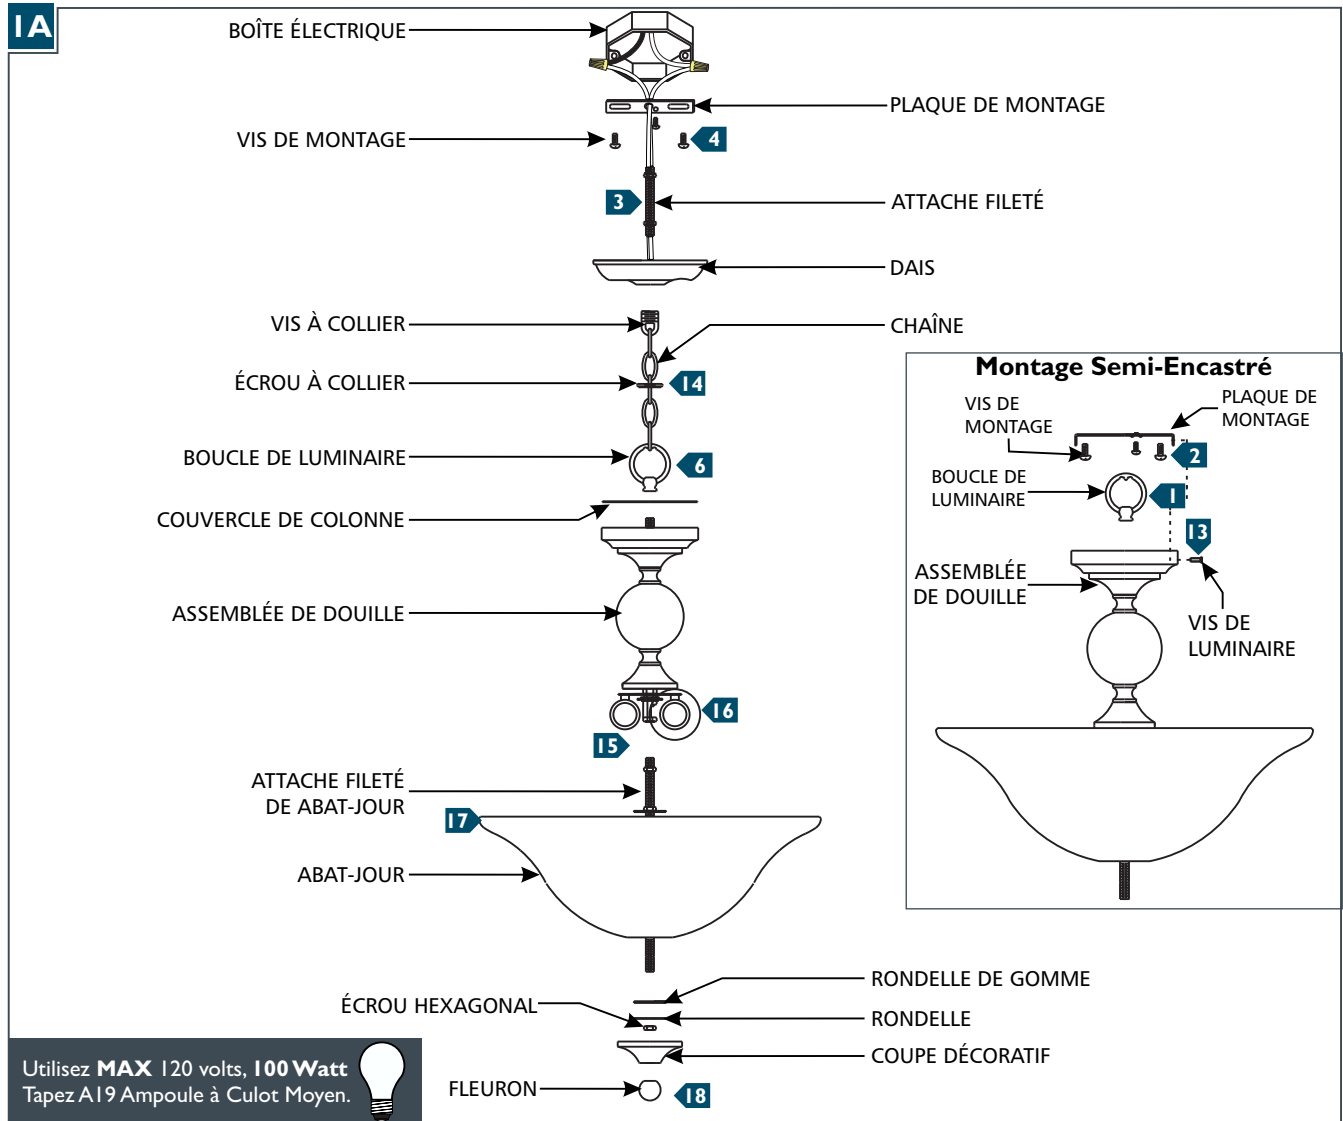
1A

BOÎTE ÉLECTRIQUE

PLAQUE DE MONTAGE

VIS DE MONTAGE

4

3

ATTACHE FILETÉ

DAIS

VIS À COLLIER

CHAÎNE

ÉCROU À COLLIER

14

BOUCLE DE LUMINAIRE

6

COUVERCLE DE COLONNE

ASSEMBLÉE DE DOUILLE

16

15

ATTACHE FILETÉ DE ABAT-JOUR

17

ABAT-JOUR

Montage Semi-Encastré

VIS DE MONTAGE

PLAQUE DE MONTAGE

2

BOUCLE DE LUMINAIRE

1

13

ASSEMBLÉE DE DOUILLE

VIS DE LUMINAIRE

ÉCROU HEXAGONAL

RONDELLE DE GOMME

RONDELLE

COUPE DÉCORATIF

Utilisez **MAX** 120 volts, **100 Watt** Tapez A19 Ampoule à Culot Moyen.

FLEURON

18